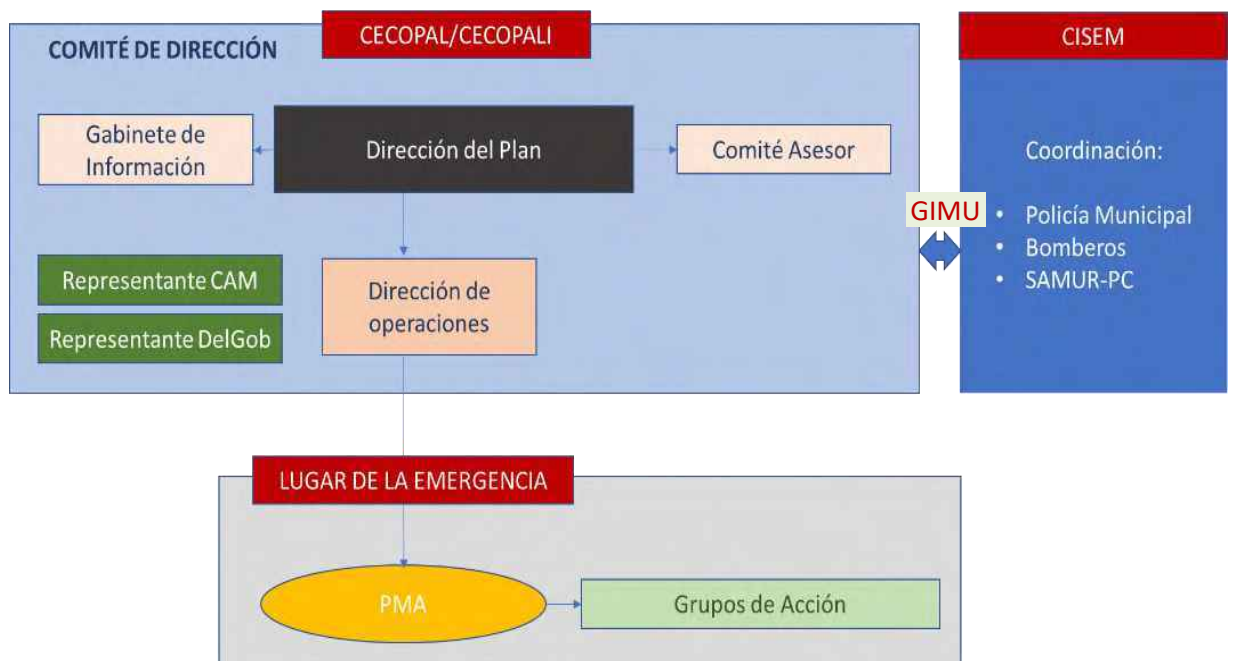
CECOPAL/CECOPALI

COMITÉ DE DIRECCIÓN

Gabinete de Información

Dirección del Plan

Comité Asesor

Representante CAM

Representante DelGob

Dirección de operaciones

CISEM

Coordinación:

- Policía Municipal
- Bomberos
- SAMUR-PC

GIMU

LUGAR DE LA EMERGENCIA

PMA

Grupos de Acción